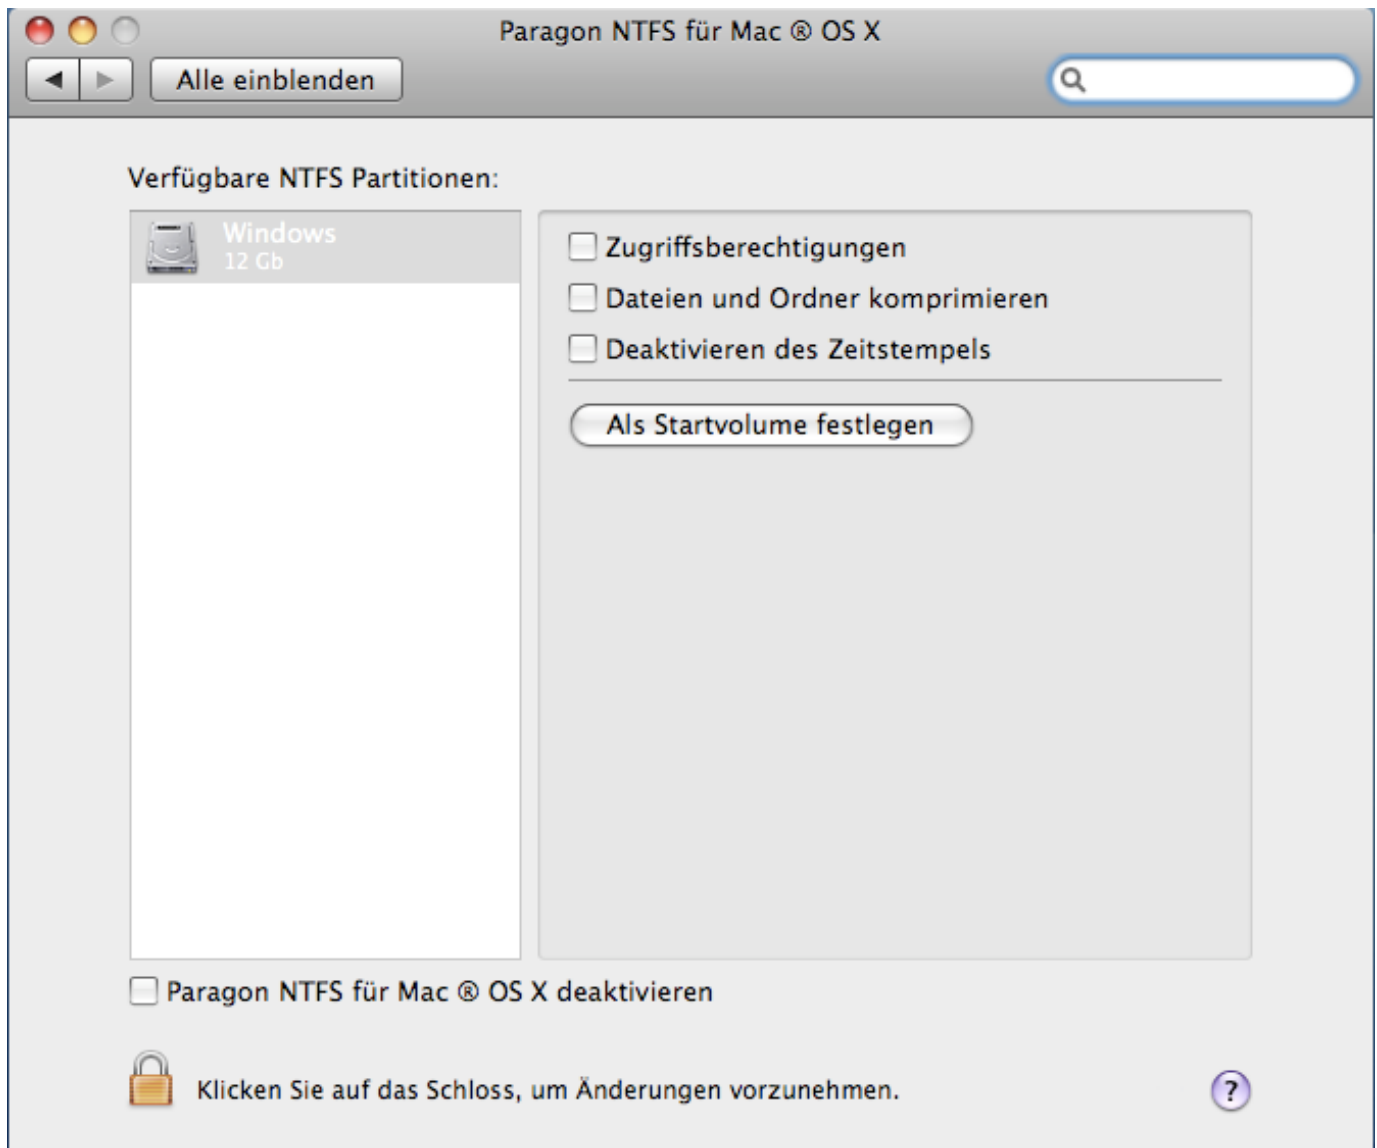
Paragon NTFS für Mac ® OS X

Alle einblenden

Verfügbare NTFS Partitionen:

Windows
12 Gb

Zugriffsberechtigungen

Dateien und Ordner komprimieren

Deaktivieren des Zeitstempels

Als Startvolume festlegen

Paragon NTFS für Mac ® OS X deaktivieren

Klicken Sie auf das Schloss, um Änderungen vorzunehmen.

?